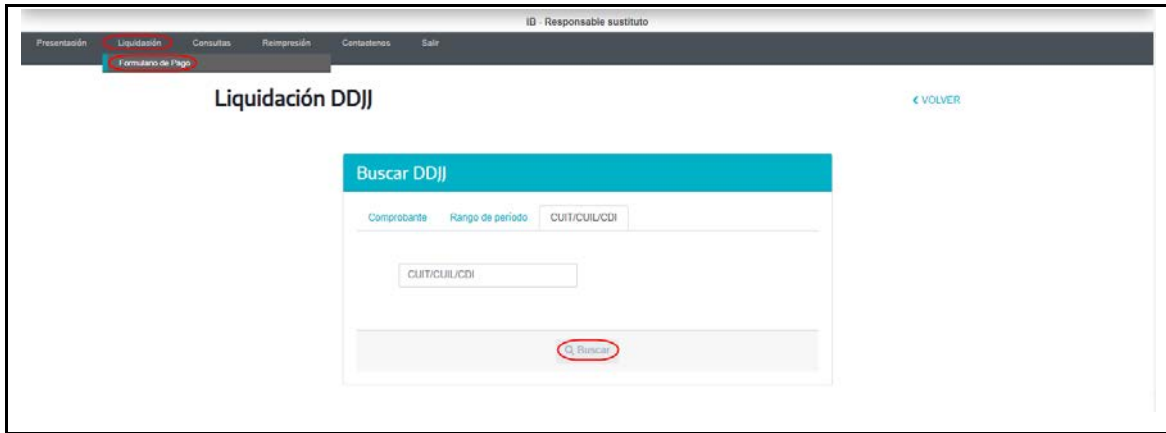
IB - Responsable sustituto

Presentación Liquidación Consultas Reimpresión Contactenos Salir

Formulario de Pago

Liquidación DDJJ

< VOLVER

Buscar DDJJ

Comprobante Rango de periodo CUIT/CUIL/CDI

CUIT/CUIL/CDI

Buscar